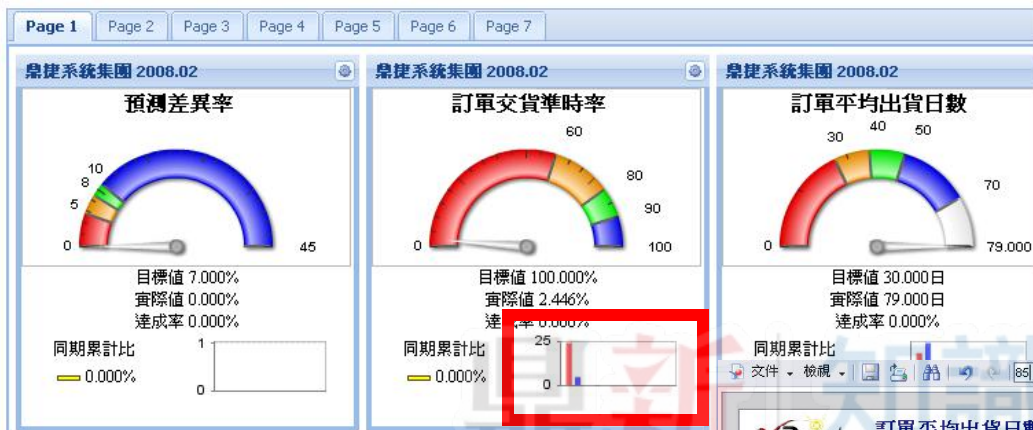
Page 1 | Page 2 | Page 3 | Page 4 | Page 5 | Page 6 | Page 7

鼎捷系統集團 2008.02

預測差異率

0 5 8 10 45

目標值 7.000%
實際值 0.000%
達成率 0.000%

同期累計比
0.000%

1
0

鼎捷系統集團 2008.02

訂單交貨準時率

0 60 80 90 100

目標值 100.000%
實際值 2.446%
達成率 0.000%

同期累計比
0.000%

25
0

鼎捷系統集團 2008.02

訂單平均出貨日數

0 30 40 50 70 79.000

目標值 30.000日
實際值 79.000日
達成率 0.000%

同期累計比

文件 · 檢視 · 85

訂單平均出貨日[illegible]